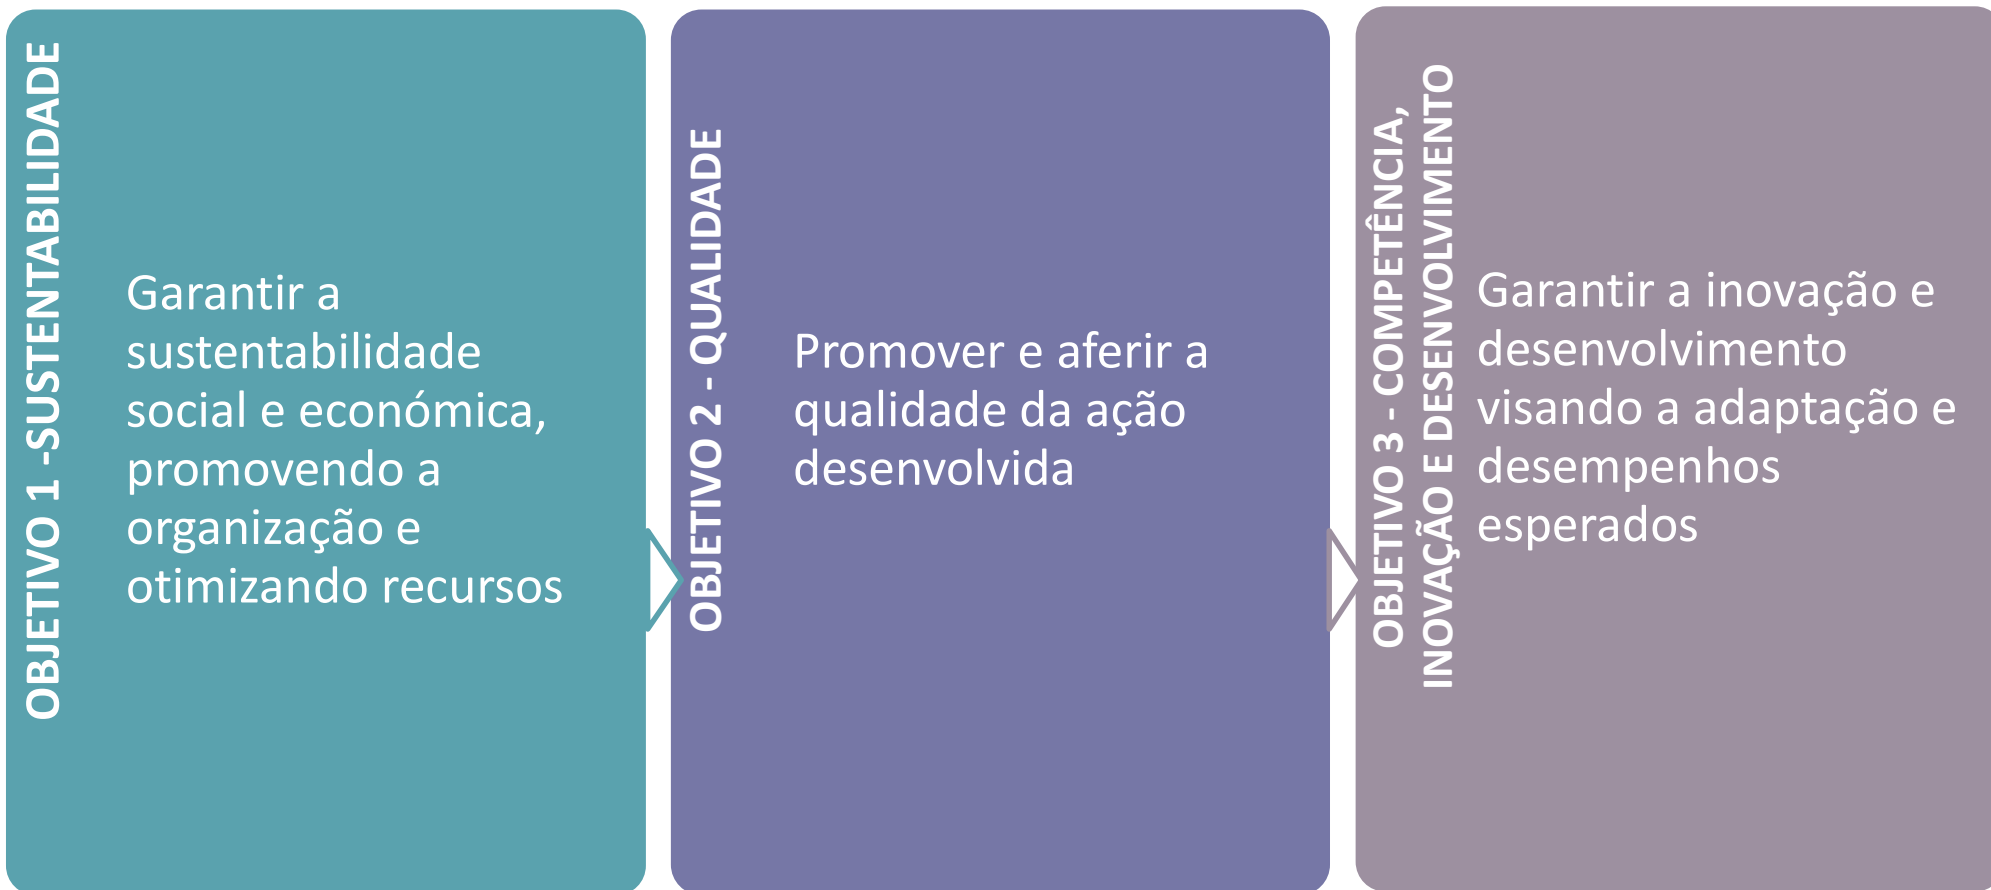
OBJETIVO 1 -SUSTENTABILIDADE

Garantir a sustentabilidade social e económica, promovendo a organização e otimizando recursos

OBJETIVO 2 - QUALIDADE

Promover e aferir a qualidade da ação desenvolvida

OBJETIVO 3 - COMPETÊNCIA, INOVAÇÃO E DESENVOLVIMENTO

Garantir a inovação e desenvolvimento visando a adaptação e desempenhos esperados